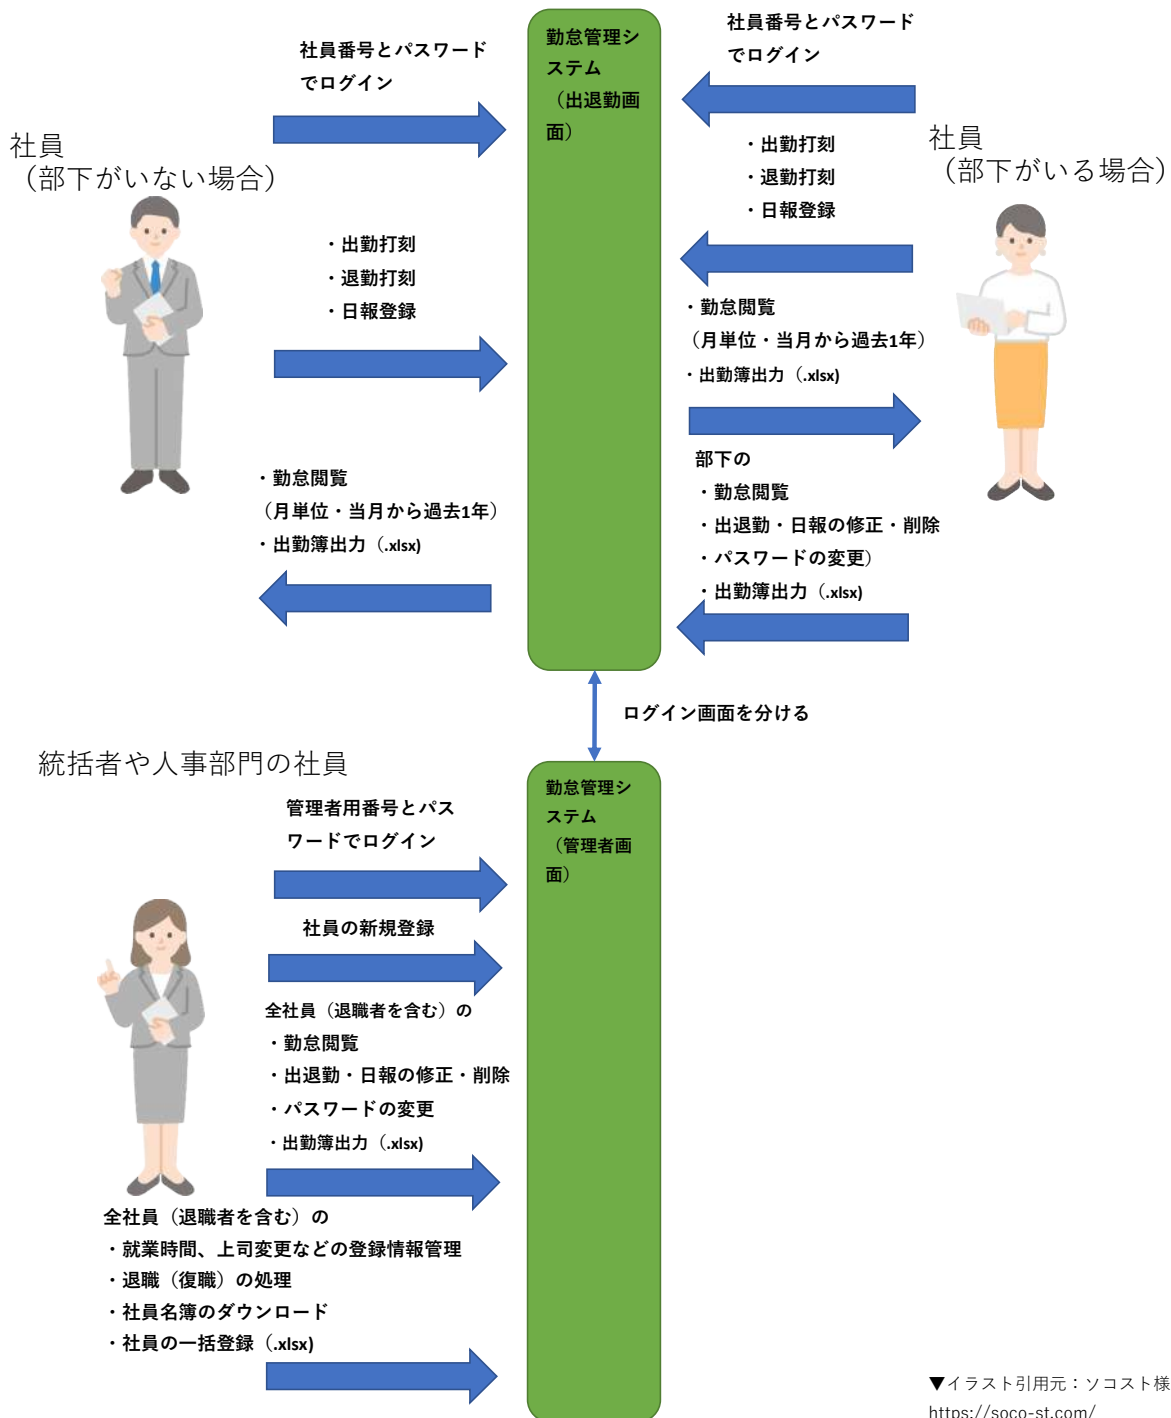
社員番号とパスワードでログイン

勤怠管理システム（出退勤画面）

社員番号とパスワードでログイン

社員
（部下がいない場合）

社員
（部下がいる場合）

・出勤打刻
・退勤打刻
・日報登録

・出勤打刻
・退勤打刻
・日報登録

・勤怠閲覧
（月単位・当月から過去1年）
・出勤簿出力（.xlsx）

・勤怠閲覧
（月単位・当月から過去1年）
・出勤簿出力（.xlsx）

部下の
・勤怠閲覧
・出退勤・日報の修正・削除
・パスワードの変更）
・出勤簿出力（.xlsx）

ログイン画面を分ける

統括者や人事部門の社員

勤怠管理システム（管理者画面）

管理者用番号とパスワードでログイン

社員の新規登録

全社員（退職者を含む）の
・勤怠閲覧
・出退勤・日報の修正・削除
・パスワードの変更
・出勤簿出力（.xlsx）

全社員（退職者を含む）の
・就業時間、上司変更などの登録情報管理
・退職（復職）の処理
・社員名簿のダウンロード
・社員の一括登録（.xlsx）

▼イラスト引用元：ソコスト様
https://soco-st.com/